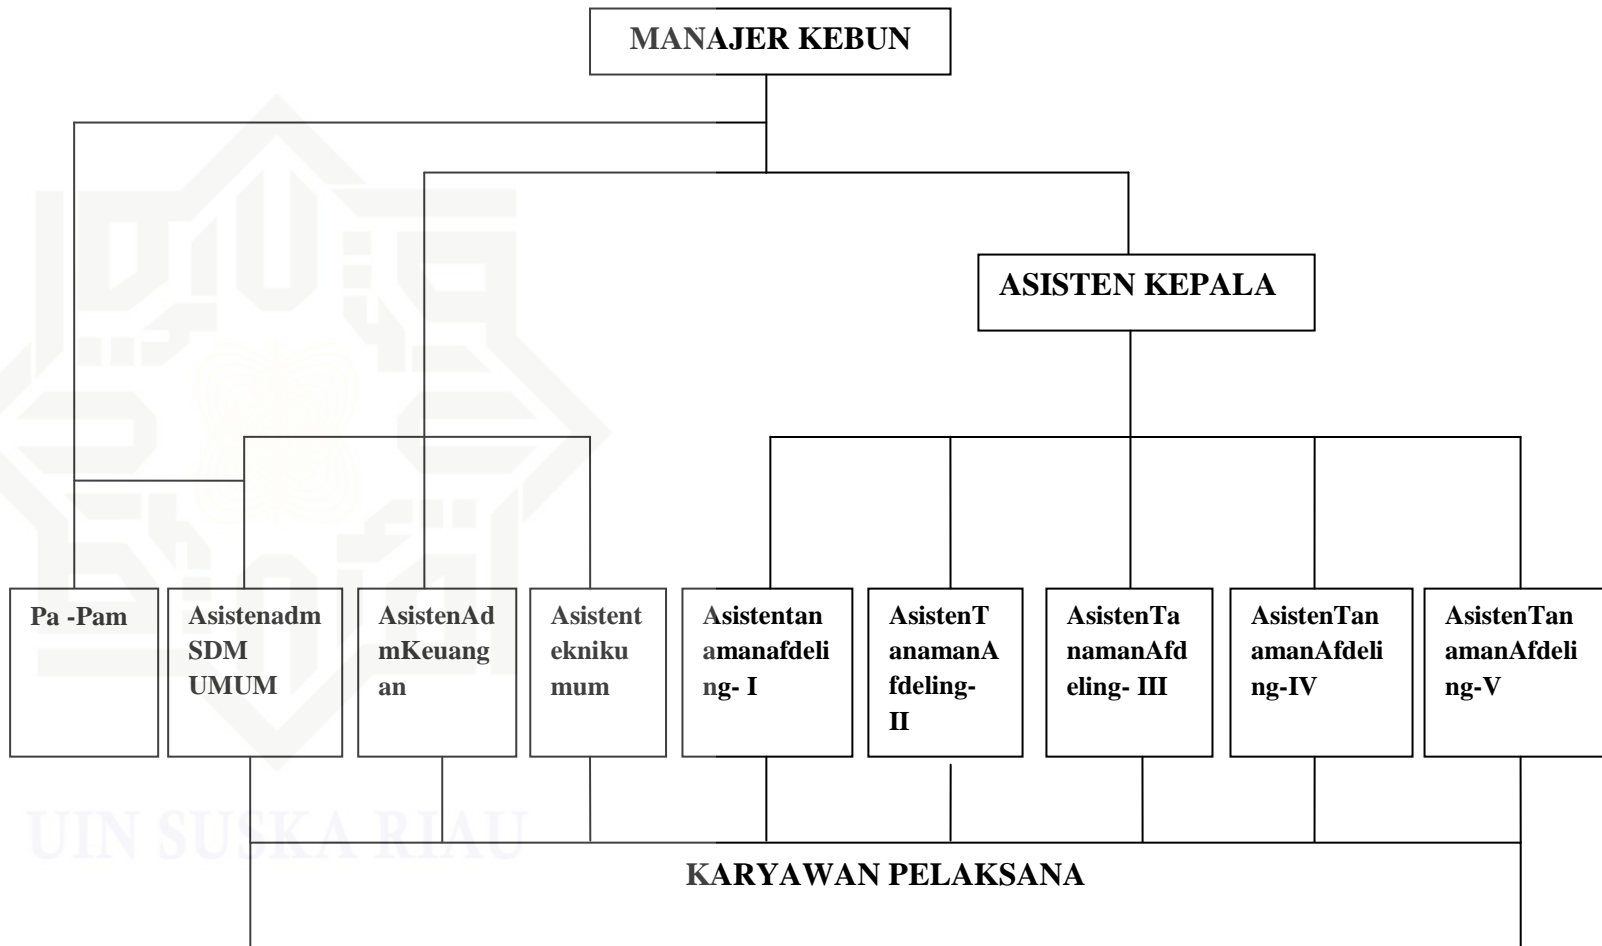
MANAJER KEBUN

ASISTEN KEPALA

Pa -Pam

Asistenadm SDM UMUM

AsistenAdmKeuangan

Asistentekniku mum

Asistentanamanafdeling- I

AsistenTanamanAfdeling-II

AsistenTanamanAfdeling- III

AsistenTanamanAfdeling-IV

AsistenTanamanAfdeling-V

KARYAWAN PELAKSANA

UIN SUSKA RIAU